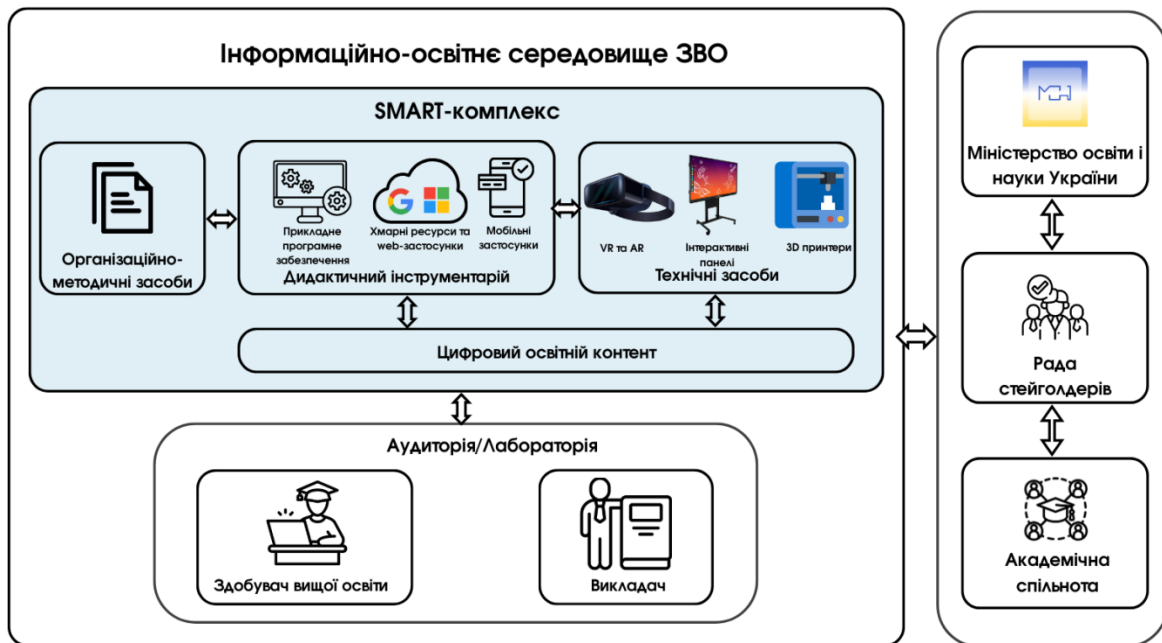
Інформаційно-освітнє середовище ЗВО

SMART-комплекс

Організаційно-методичні засоби

Прикладне програмне забезпечення

Хмарні ресурси та web-застосунки

Мобільні застосунки

Дидактичний інструментарій

VR та AR

Інтерактивні панелі

3D принтери

Технічні засоби

Цифровий освітній контент

Аудиторія/Лабораторія

Здобувач вищої освіти

Викладач

МОН

Міністерство освіти і науки України

Рада стейголдерів

Академічна спільнота